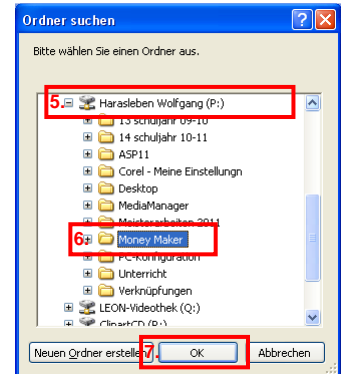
Ordner suchen

?

Bitte wählen Sie einen Ordner aus.

5. Harasleben Wolfgang (P:)

13 schuljahr 09-10

14 schuljahr 10-11

ASP11

Corel - Meine Einstellung

Desktop

MediaManager

Meisterarbeiten 2011

6. Money Maker

PC-Konfiguration

Unterricht

Verknüpfungen

LEON-Videothek (Q:)

ClipartCD (R:)

Neuen Ordner erstelle

7. OK

Abbrechen